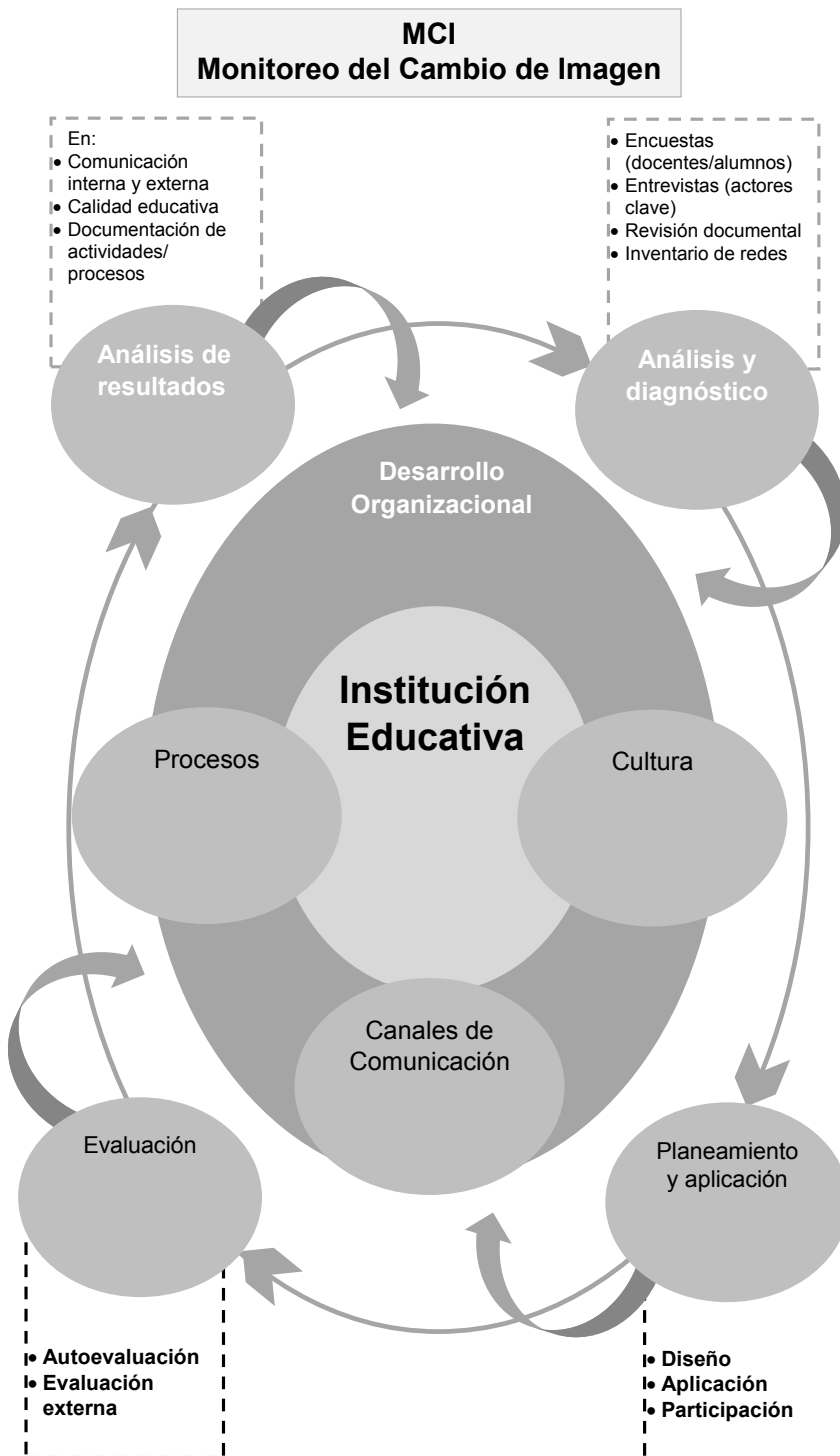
MCI
Monitoreo del Cambio de Imagen

En:
- Comunicación interna y externa
- Calidad educativa
- Documentación de actividades/ procesos

- Encuestas (docentes/alumnos)
- Entrevistas (actores clave)
- Revisión documental
- Inventario de redes

Análisis de resultados

Análisis y diagnóstico

Desarrollo Organizacional

Institución Educativa

Procesos

Cultura

Canales de Comunicación

Evaluación

Planeamiento y aplicación

- Autoevaluación
- Evaluación externa

- Diseño
- Aplicación
- Participación